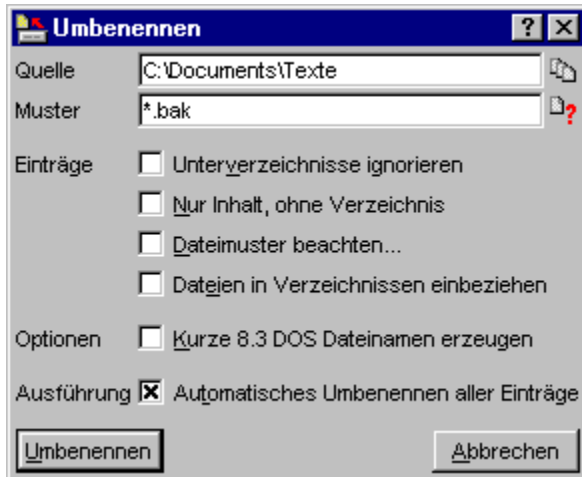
Umbenennen ? ×

Quelle C:\Documents\Texte

Muster *.bak

Einträge Unterverzeichnisse ignorieren

Nur Inhalt, ohne Verzeichnis

Dateimuster beachten...

Dateien in Verzeichnissen einbeziehen

Optionen Kurze 8.3 DOS Dateinamen erzeugen

Ausführung ☒ Automatisches Umbenennen aller Einträge

Umbenennen Abbrechen